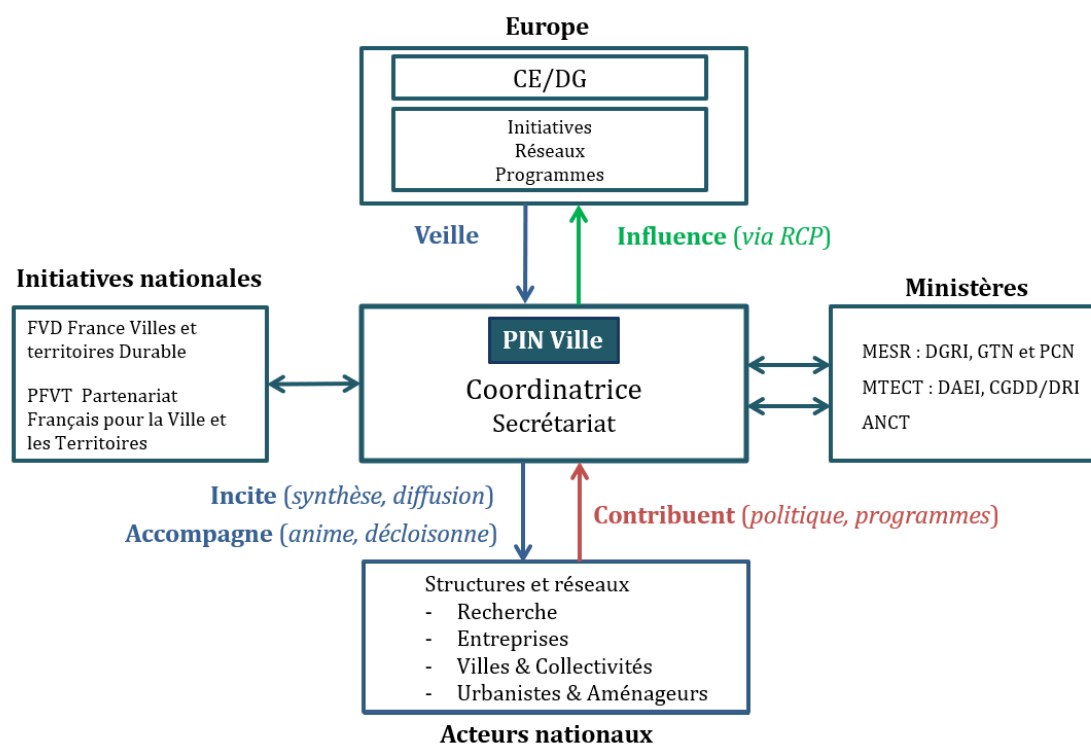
Europe

CE/DG

Initiatives
Réseaux
Programmes

Veille

Influence (via RCP)

Initiatives nationales

FVD France Villes et territoires Durable

PFVT Partenariat Français pour la Ville et les Territoires

PIN Ville

Coordinatrice
Secrétariat

Ministères

MESR : DGRI, GTN et PCN
MTECT : DAEI, CGDD/DRI
ANCT

Incite (synthèse, diffusion)
Accompagne (anime, décloisonne)

Contribuent (politique, programmes)

Structures et réseaux
- Recherche
- Entreprises
- Villes & Collectivités
- Urbanistes & Aménageurs

Acteurs nationaux